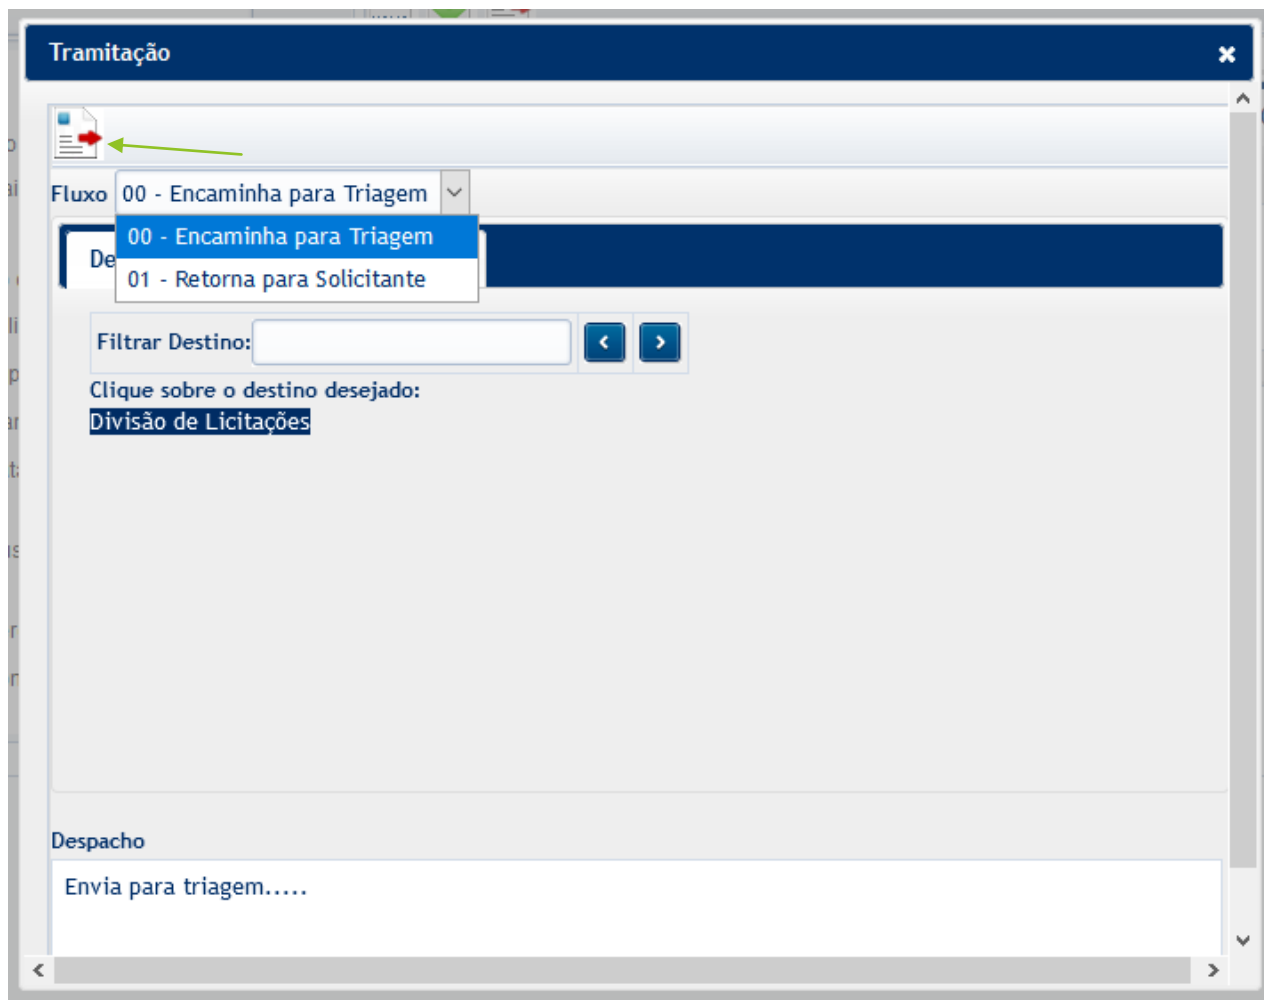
Tramitação

×

Fluxo 00 - Encaminha para Triagem

00 - Encaminha para Triagem
01 - Retorna para Solicitante

De

Filtrar Destino:

Clique sobre o destino desejado:
Divisão de Licitações

Despacho

Envia para triagem.....